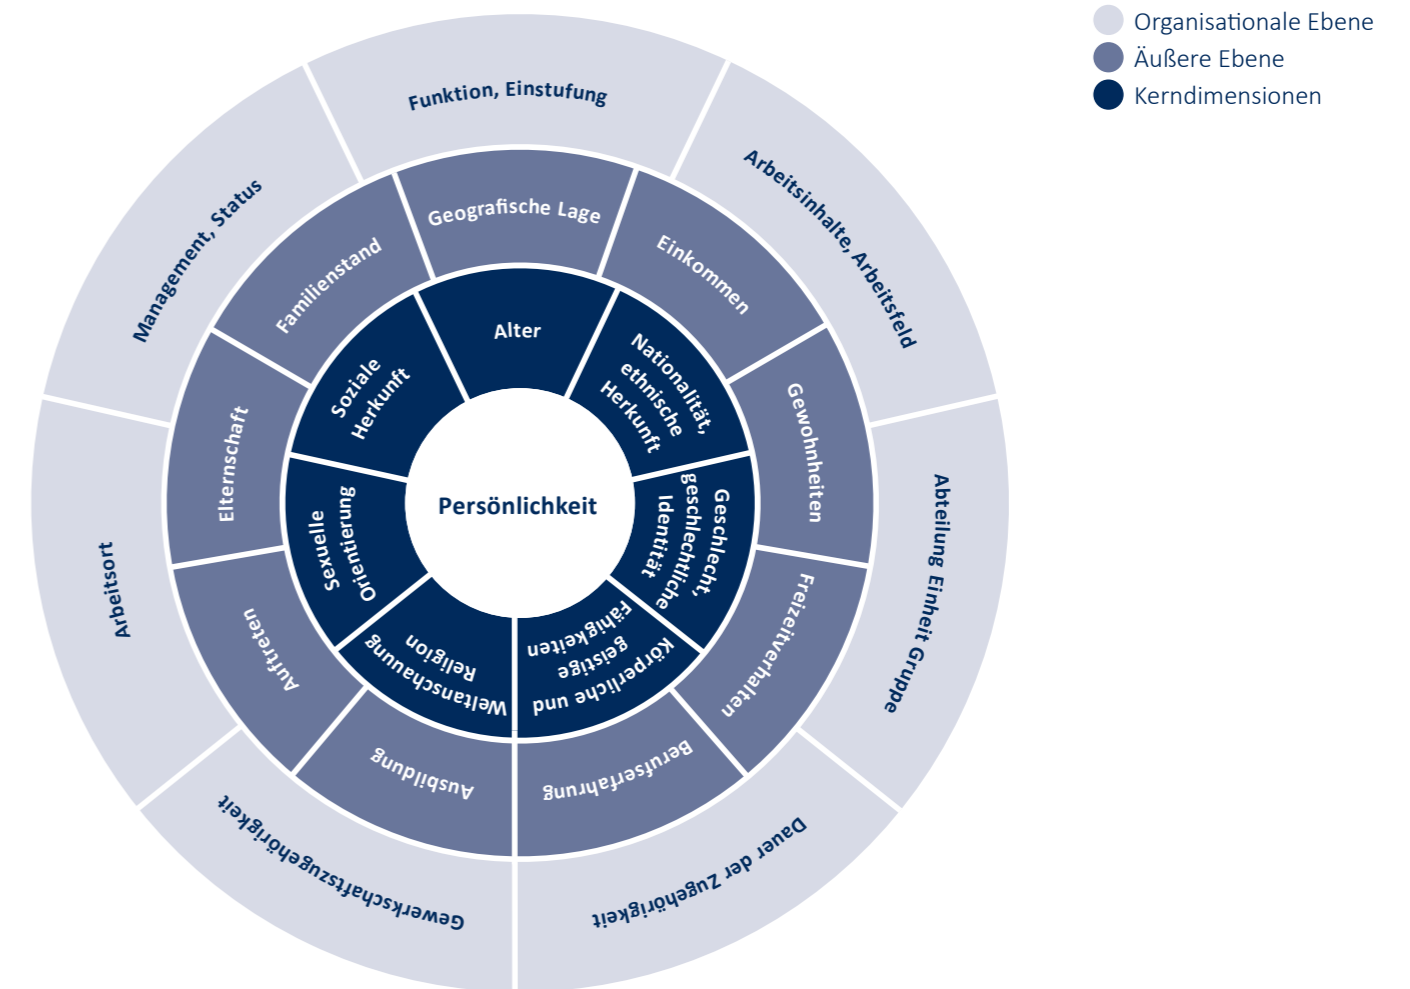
Organisationale Ebene
Äußere Ebene
Kerndimensionen

Funktion, Einstufung
Arbeitsinhalte, Arbeitsfeld
Abteilung Einheit Gruppe
Dauer der Zugehörigkeit
Gewerkschaftszugehörigkeit
Arbeitsort
Management, Status

Geografische Lage
Einkommen
Gewohnheiten
Freizeitverhalten
Berufserfahrung
Ausbildung
Auftreten
Elternschaft
Familienstand

Alter
Nationalität, ethnische Herkunft
Geschlecht, geschlechtliche Identität
Körperliche und geistige Fähigkeiten
Weltanschauung Religion
Sexuelle Orientierung
Soziale Herkunft

Persönlichkeit